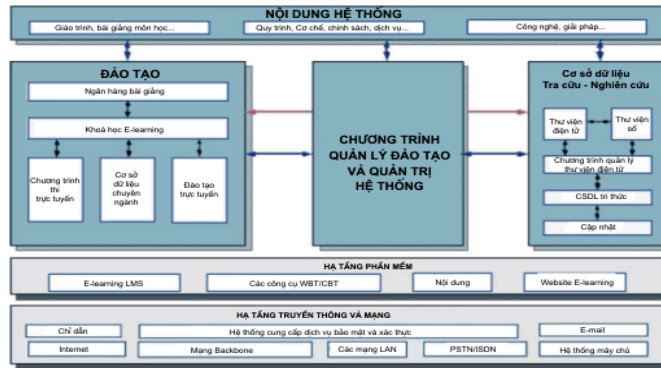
NỘI DUNG HỆ THỐNG

Giáo trình, bài giảng môn học...

Quy trình, Cơ chế, chính sách, dịch vụ...

Công nghệ, giải pháp...

ĐÀO TẠO

Ngân hàng bài giảng

Khoá học E-learning

Chương trình thi trực tuyến

Cơ sở dữ liệu chuyên ngành

Đào tạo trực tuyến

CHƯƠNG TRÌNH QUẢN LÝ ĐÀO TẠO VÀ QUẢN TRỊ HỆ THỐNG

Cơ sở dữ liệu Tra cứu - Nghiên cứu

Thư viện điện tử

Thư viện số

Chương trình quản lý thư viện điện tử

CSDL tri thức

Cập nhật

HẠ TẦNG PHẦN MỀM

E-learning LMS

Các công cụ WBT/CBT

Nội dung

Website E-learning

HẠ TẦNG TRUYỀN THÔNG VÀ MẠNG

Chỉ dẫn

Hệ thống cung cấp dịch vụ bảo mật và xác thực

E-mail

Internet

Mạng Backbone

Các mạng LAN

PSTN/ISDN

Hệ thống máy chủ